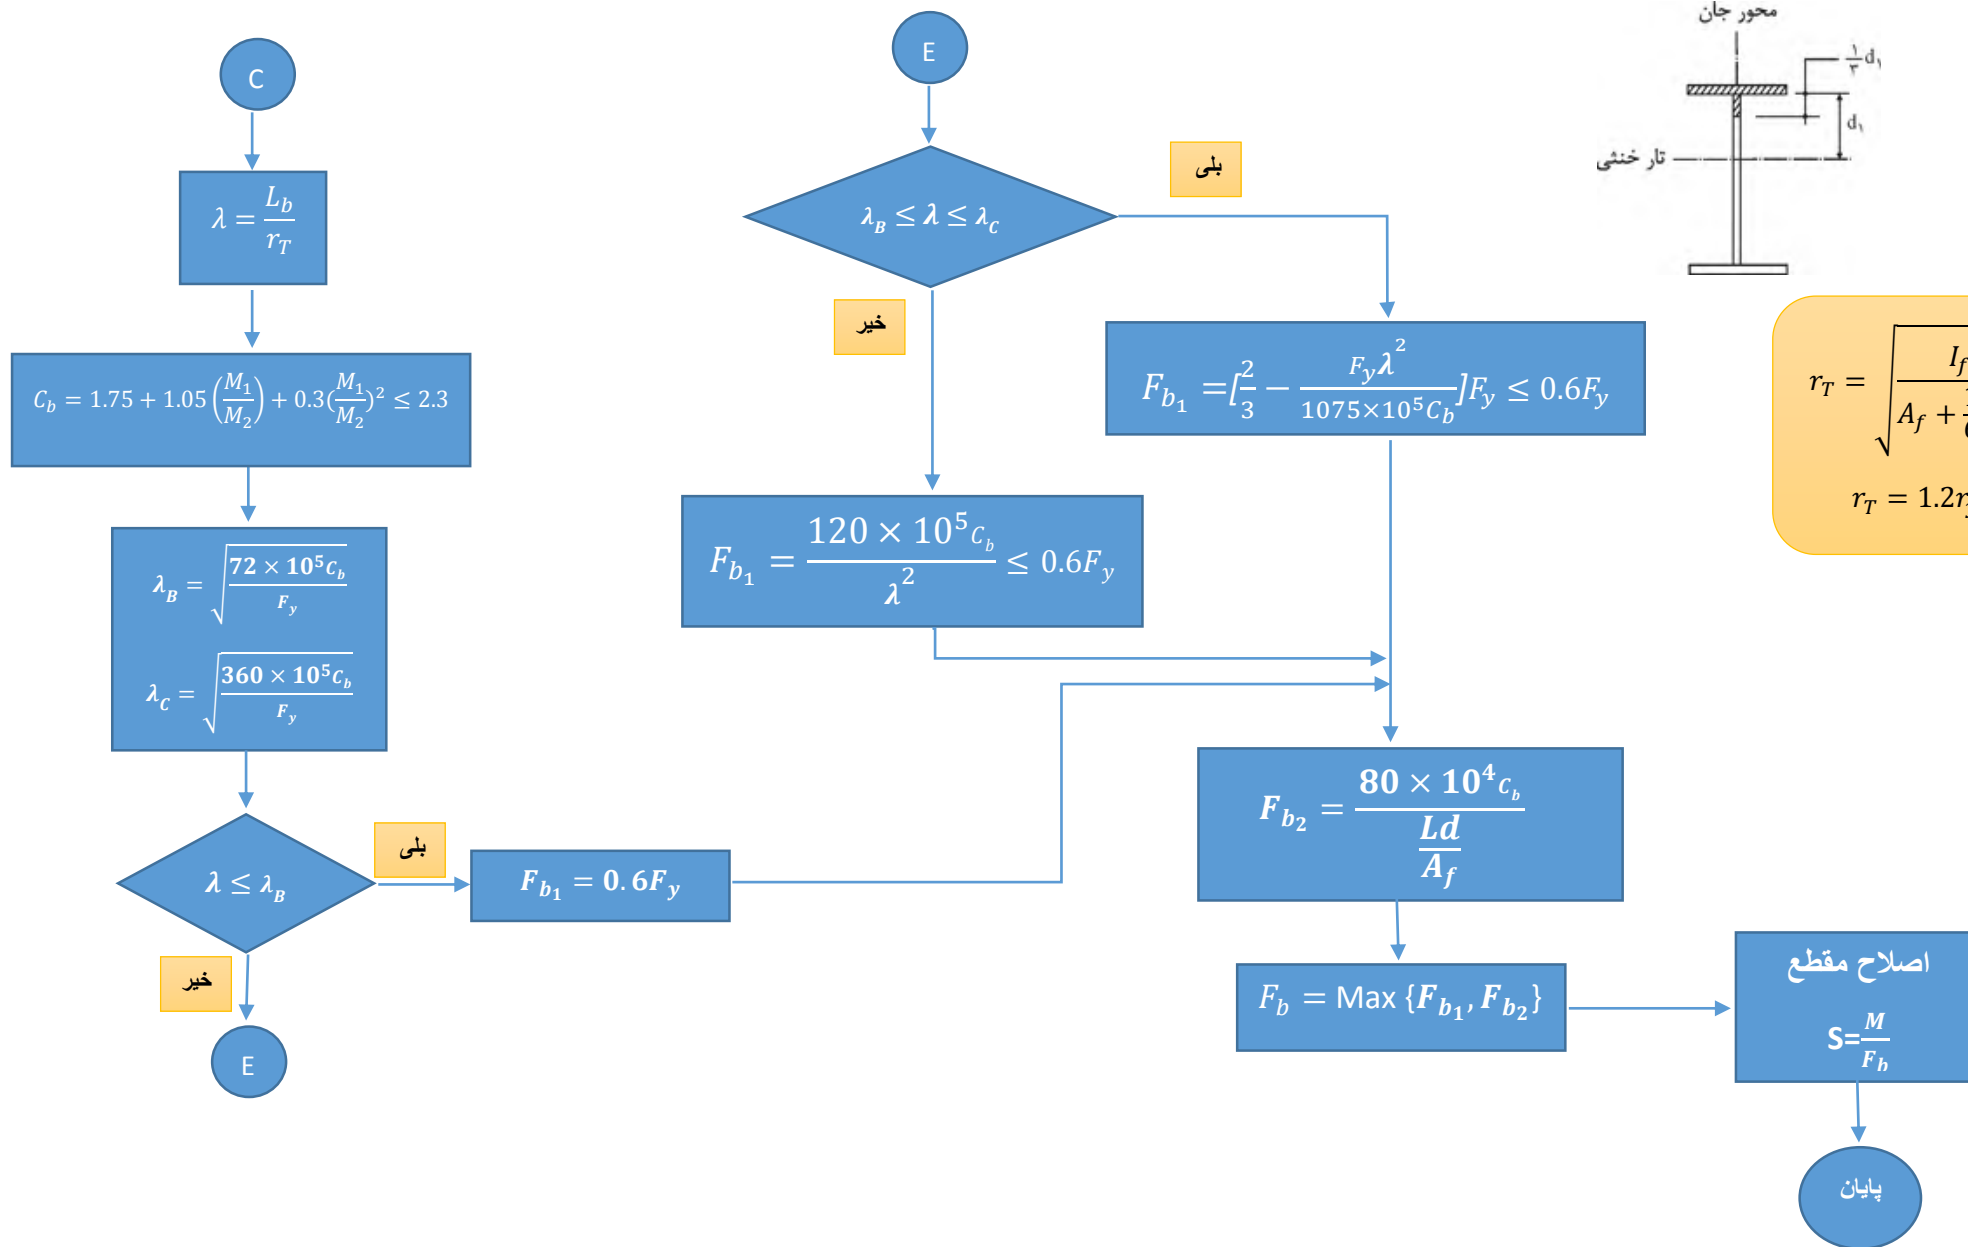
C

$\lambda = \frac{L_b}{r_T}$

$C_b = 1.75 + 1.05\left(\frac{M_1}{M_2}\right) + 0.3\left(\frac{M_1}{M_2}\right)^2 \leq 2.3$

$\lambda_B = \sqrt{\frac{72 \times 10^5 c_b}{F_y}}$

$\lambda_C = \sqrt{\frac{360 \times 10^5 c_b}{F_y}}$

$\lambda \leq \lambda_B$

بلی

$F_{b_1} = 0.6F_y$

خیر

E

E

$\lambda_B \leq \lambda \leq \lambda_C$

بلی

خیر

$F_{b_1} = [\frac{2}{3} - \frac{F_y \lambda^2}{1075 \times 10^5 C_b}]F_y \leq 0.6F_y$

$F_{b_1} = \frac{120 \times 10^5 c_b}{\lambda^2} \leq 0.6F_y$

$F_{b_2} = \frac{80 \times 10^4 c_b}{\frac{Ld}{A_f}}$

$F_b = \text{Max}\{F_{b_1}, F_{b_2}\}$

اصلاح مقطع

S=$\frac{M}{F_b}$

پایان

محور جان

$\frac{1}{3}d_1$

$d_1$

تار خنثی

$r_T = \sqrt{\frac{I_f}{A_f + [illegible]}}$

$r_T = 1.2r$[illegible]